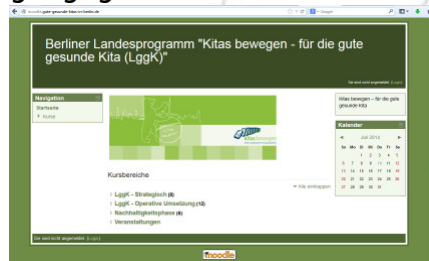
moodle.gute-gesunde-kitas-in-berlin.de

Berliner Landesprogramm "Kitas bewegen - für die gute gesunde Kita (LggK)"

Sie sind nicht angemeldet (Login)

Navigation
Startseite
Kurse

Kitas bewegen - für die gute gesunde Kita

Kalender
Juli 2013
So Mo Di Mi Do Fr Sa
1 2 3 4 5 6
7 8 9 10 11 12 13
14 15 16 17 18 19 20
21 22 23 24 25 26 27
28 29 30 31

Kursbereiche
Alle einklappen
LggK - Strategisch (8)
LggK - Operative Umsetzung (12)
Nachhaltigkeitsphase (6)
Veranstaltungen

Sie sind nicht angemeldet (Login)

moodle